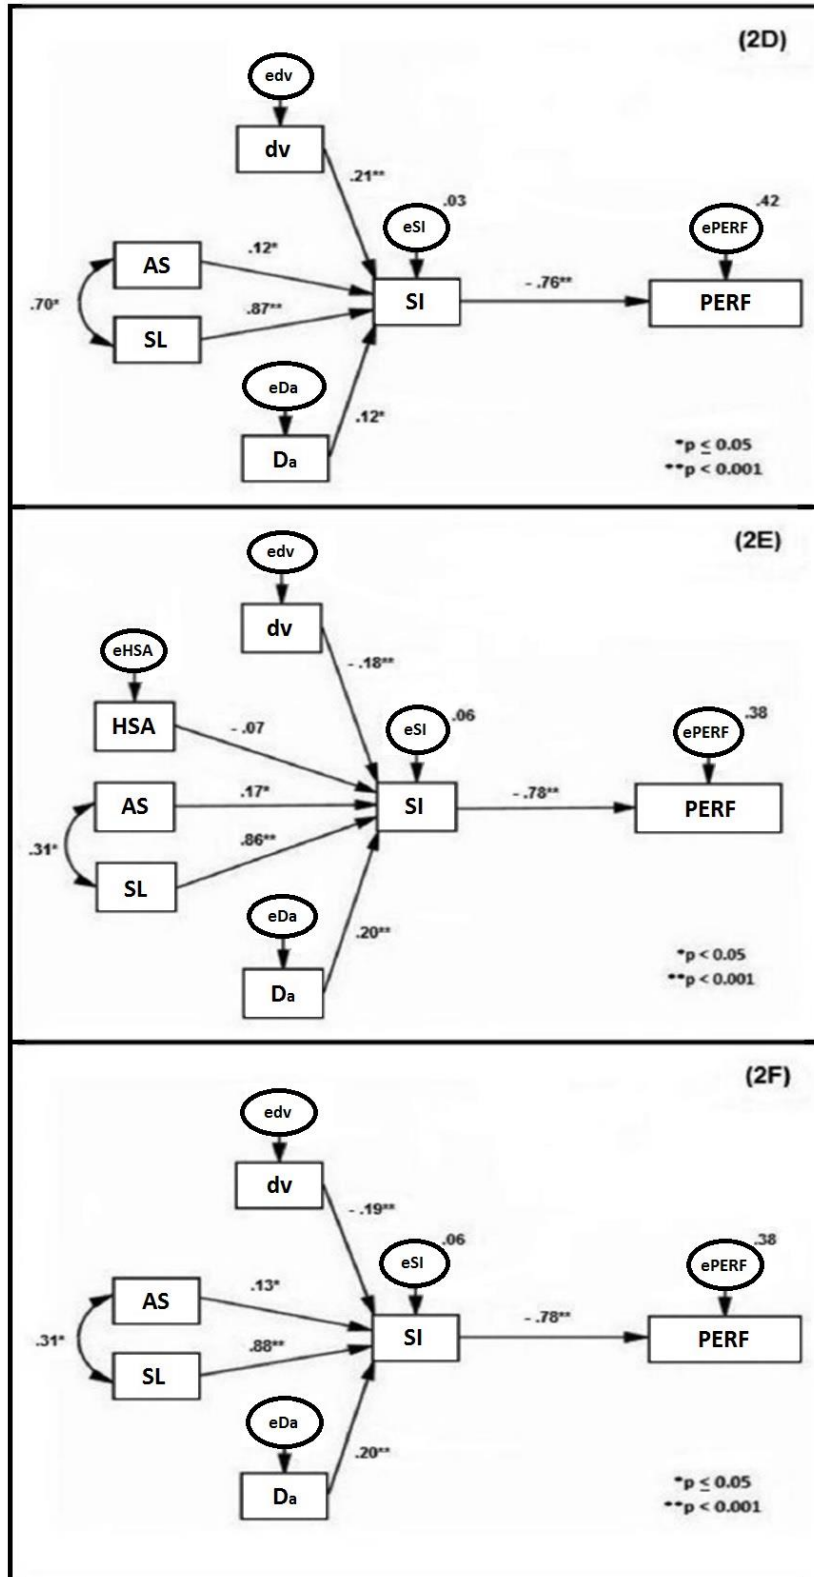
(2D)

edv

dv

.21**

eSI .03

ePERF .42

AS

.12*

.70*

SL

.87**

SI

- .76**

PERF

eDa

.12*

Da

*p $\leq$ 0.05
**p < 0.001

(2E)

edv

dv

eHSA

- .18**

HSA

- .07

eSI .06

ePERF .38

AS

.17*

SI

- .78**

PERF

.31*

.86**

SL

eDa

.20**

Da

*p < 0.05
**p < 0.001

(2F)

edv

dv

- .19**

eSI .06

ePERF .38

AS

.13*

.31*

SL

.88**

SI

- .78**

PERF

eDa

.20**

Da

*p $\leq$ 0.05
**p < 0.001